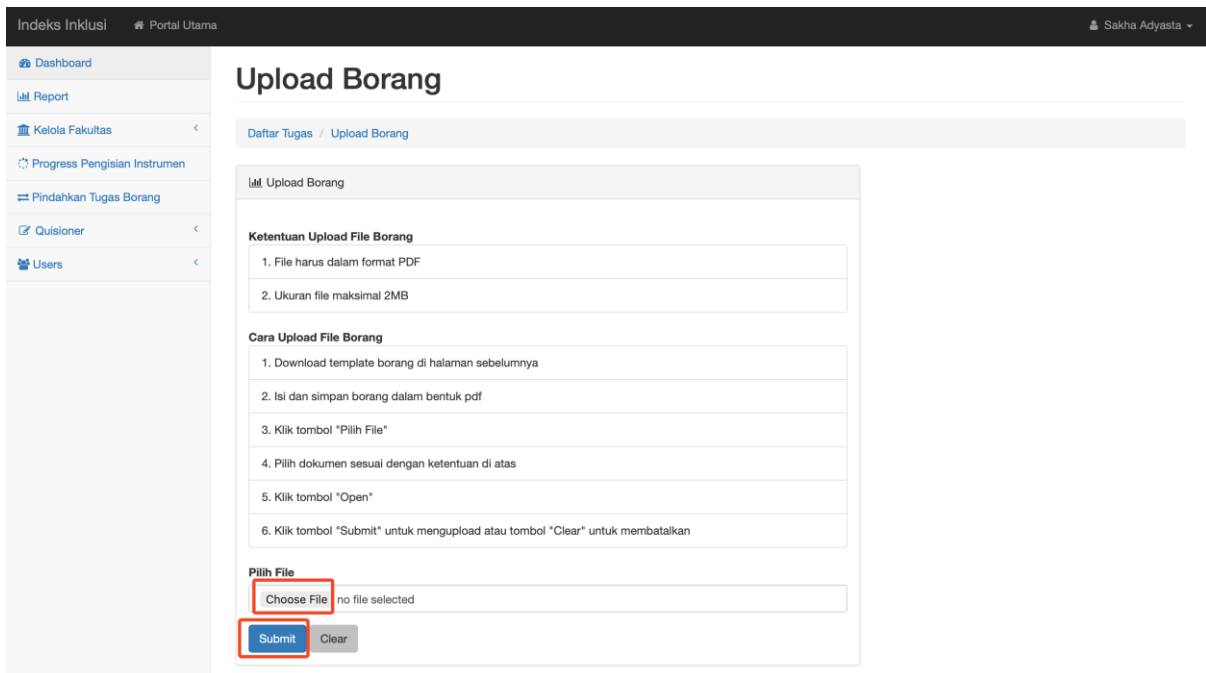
Indeks Inklusi Portal Utama

Sakha Adyasta

Dashboard
Report
Kelola Fakultas
Progress Pengisian Instrumen
Pindahkan Tugas Borang
Quisioner
Users

Upload Borang

Daftar Tugas / Upload Borang

Upload Borang

Ketentuan Upload File Borang

1. File harus dalam format PDF

2. Ukuran file maksimal 2MB

Cara Upload File Borang

1. Download template borang di halaman sebelumnya

2. Isi dan simpan borang dalam bentuk pdf

3. Klik tombol "Pilih File"

4. Pilih dokumen sesuai dengan ketentuan di atas

5. Klik tombol "Open"

6. Klik tombol "Submit" untuk mengupload atau tombol "Clear" untuk membatalkan

Pilih File

Choose File no file selected

Submit Clear